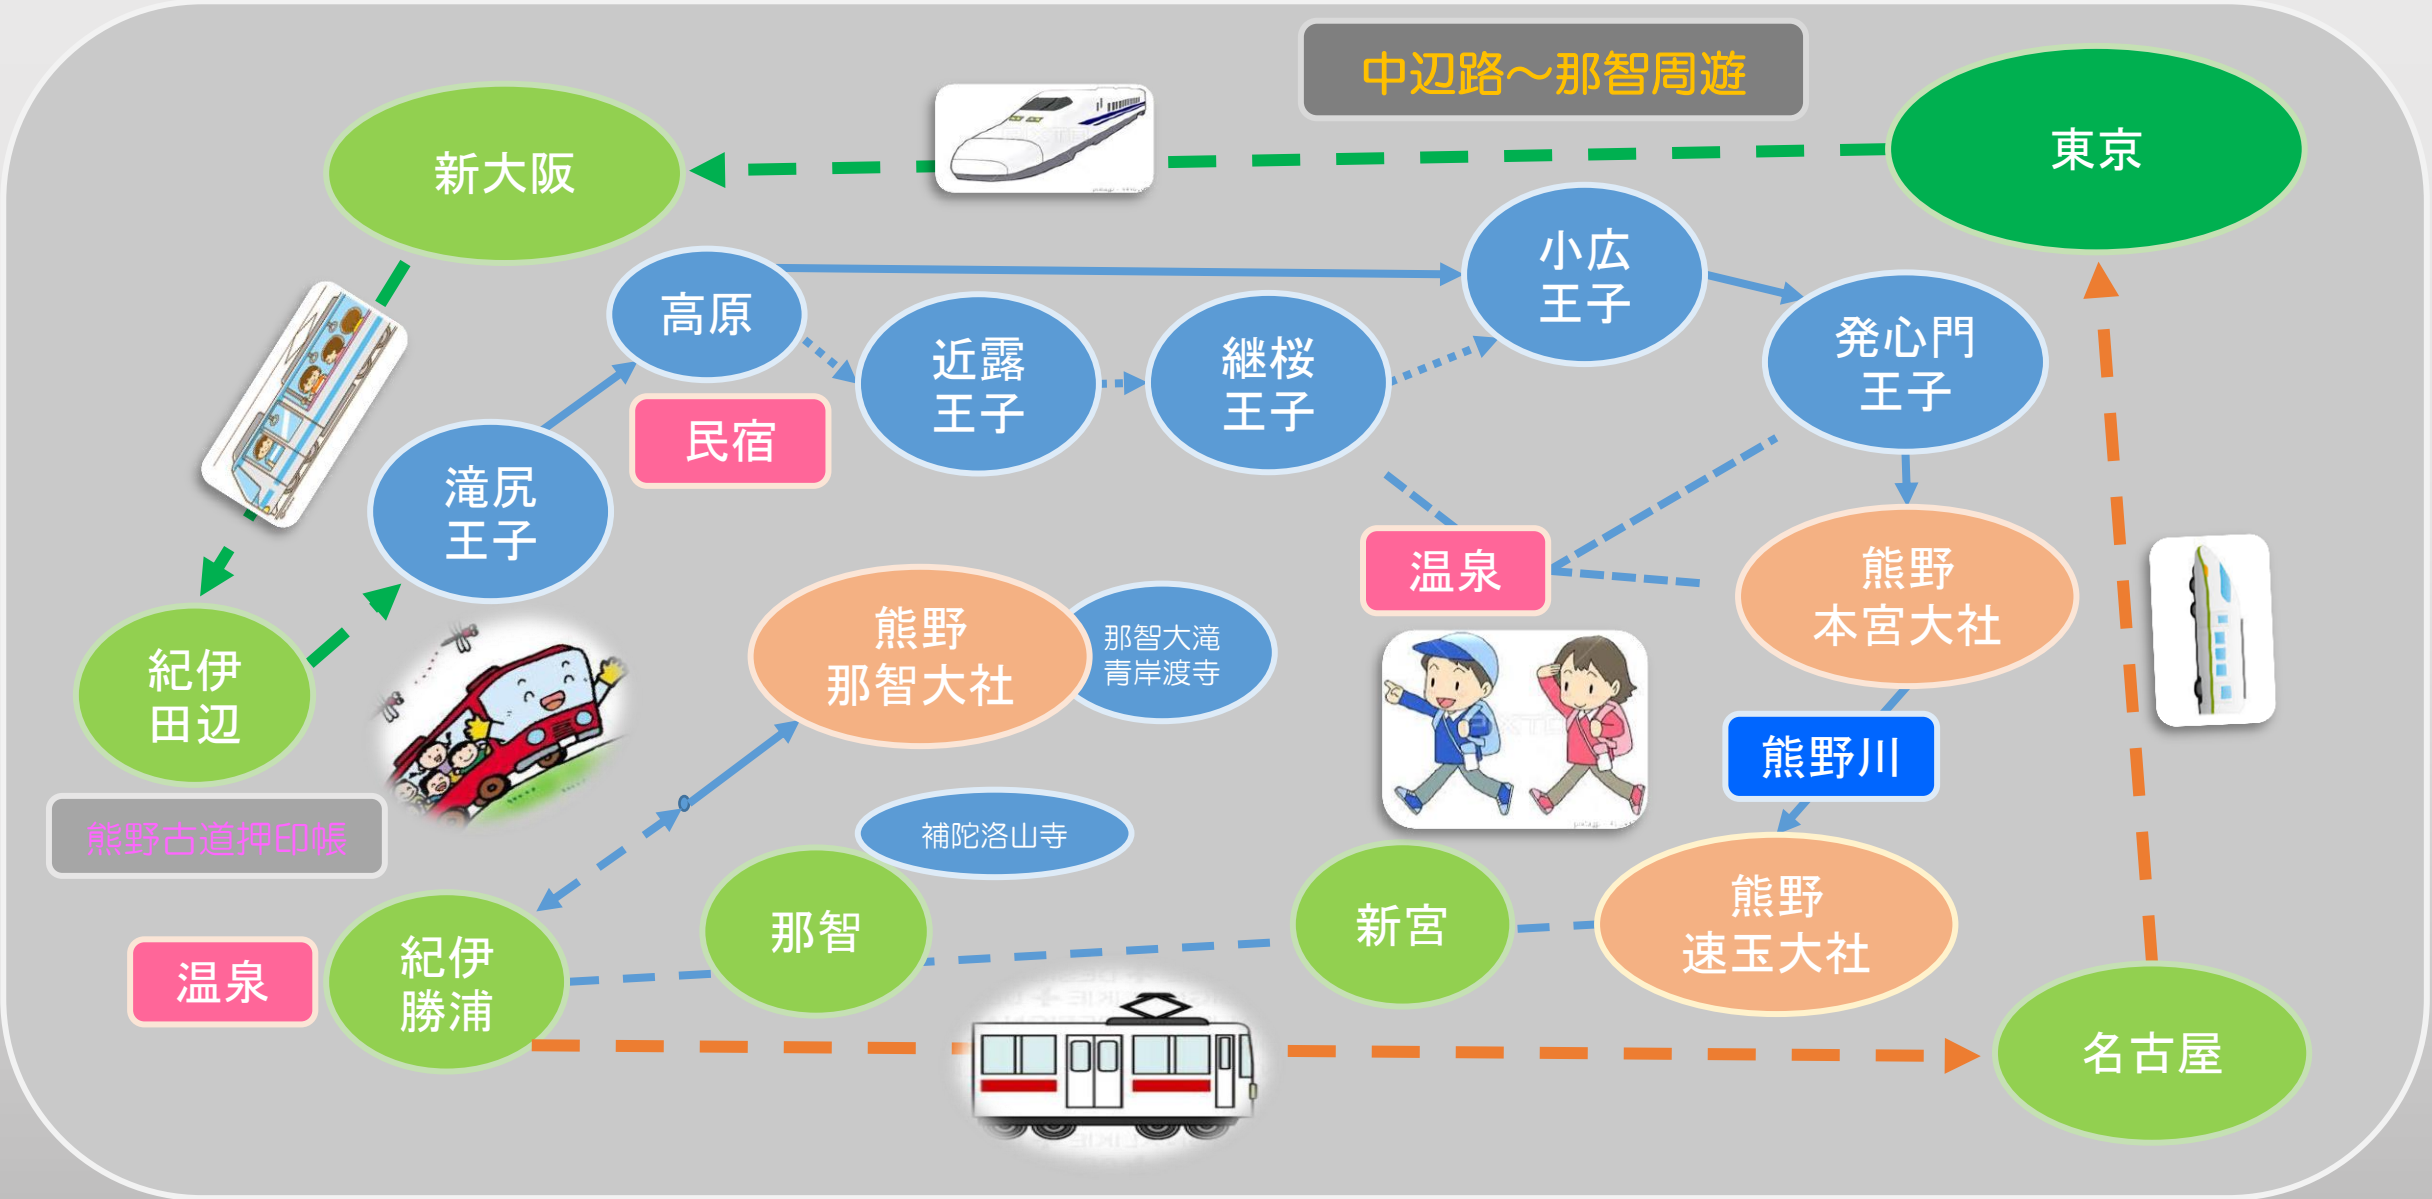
中辺路～那智周遊

新大阪

東京

高原

小広王子

発心門王子

近露王子

継桜王子

民宿

滝尻王子

温泉

熊野本宮大社

紀伊田辺

熊野那智大社

那智大滝青岸渡寺

熊野川

熊野古道押印帳

補陀洛山寺

温泉

紀伊勝浦

那智

新宮

熊野速玉大社

名古屋